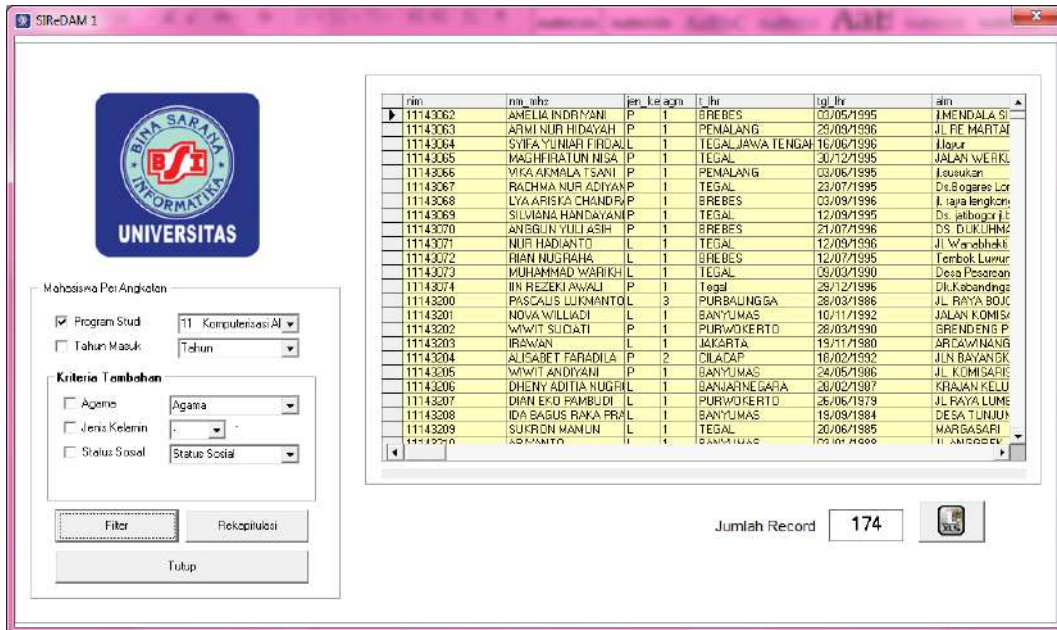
SIReDAM 1

BINA SARANA INFORMATIKA
BSI
UNIVERSITAS

Mahasiswa Per Angkatan

Program Studi 11 Komputerisasi Al
Tahun Masuk Tahun

Kriteria Tambahan
Agama Agama
Jenis Kelamin -
Status Sosial Status Sosial

Filter Rekapitulasi
Tutup

| nim | nm_mhs | jen_kel | agm | t_lhr | tgl_lhr | alm |
|---|---|---|---|---|---|---|
| 11143062 | AMELIA INDRIYANI | P | 1 | BREBES | 03/05/1995 | JLMENDALA SI |
| 11143063 | ARMI NUR HIDAYAH | P | 1 | PEMALANG | 29/09/1996 | JL RE MARTAI |
| 11143064 | SYIFA YUNIAR FIRDAU | L | 1 | TEGAL,JAWA TENGAH | 16/06/1996 | Jl.lajur |
| 11143065 | MAGHFIRATUN NISA | P | 1 | TEGAL | 30/12/1995 | JALAN WERKU |
| 11143066 | VIKA AKMALA TSANI | P | 1 | PEMALANG | 03/06/1995 | Jl.susukan |
| 11143067 | RACHMA NUR ADIYAN | P | 1 | TEGAL | 23/07/1995 | Ds.Bogares Lor |
| 11143068 | LYA ARISKA CHANDRA | P | 1 | BREBES | 03/09/1996 | Jl. raya lengkong |
| 11143069 | SILVIANA HANDAYANI | P | 1 | TEGAL | 12/09/1995 | Ds. jatibogor jl. |
| 11143070 | ANGGUN YULI ASIH | P | 1 | BREBES | 21/07/1996 | DS. DUKUHMA |
| 11143071 | NUR HADIANTO | L | 1 | TEGAL | 12/09/1996 | Jl Wanabhakti |
| 11143072 | RIAN NUGRAHA | L | 1 | BREBES | 12/07/1995 | Tembok Luwur |
| 11143073 | MUHAMMAD WARIKH | L | 1 | TEGAL | 09/03/1990 | Desa Pesarean |
| 11143074 | IIN REZEKI AWALI | P | 1 | Tegal | 29/12/1996 | Dk.Kebandinga |
| 11143200 | PASCALIS LUKMANTO | L | 3 | PURBALINGGA | 28/03/1986 | JL RAYA BOJO |
| 11143201 | NOVA WILLIADI | L | 1 | BANYUMAS | 10/11/1992 | JALAN KOMIS |
| 11143202 | WIWIT SUCIATI | P | 1 | PURWOKERTO | 28/03/1990 | GRENDENG P |
| 11143203 | IRAWAN | L | 1 | JAKARTA | 19/11/1980 | ARDAWINANG |
| 11143204 | ALISABET FARADILA | P | 2 | CILACAP | 18/02/1992 | JLN BAYANGK |
| 11143205 | WIWIT ANDIYANI | P | 1 | BANYUMAS | 24/05/1986 | JL KOMISARIS |
| 11143206 | DHENY ADITIA NUGRI | L | 1 | BANJARNEGARA | 28/02/1987 | KRAJAN KELU |
| 11143207 | DIAN EKO PAMBUDI | L | 1 | PURWOKERTO | 26/06/1979 | JL RAYA LUME |
| 11143208 | IDA BAGUS RAKA PRA | L | 1 | BANYUMAS | 19/09/1984 | DESA TUNJUN |
| 11143209 | SUKRON MAMUN | L | 1 | TEGAL | 20/06/1985 | MARGASARI |
| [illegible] | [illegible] | L | 1 | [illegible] | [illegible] | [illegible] |

Jumlah Record 174